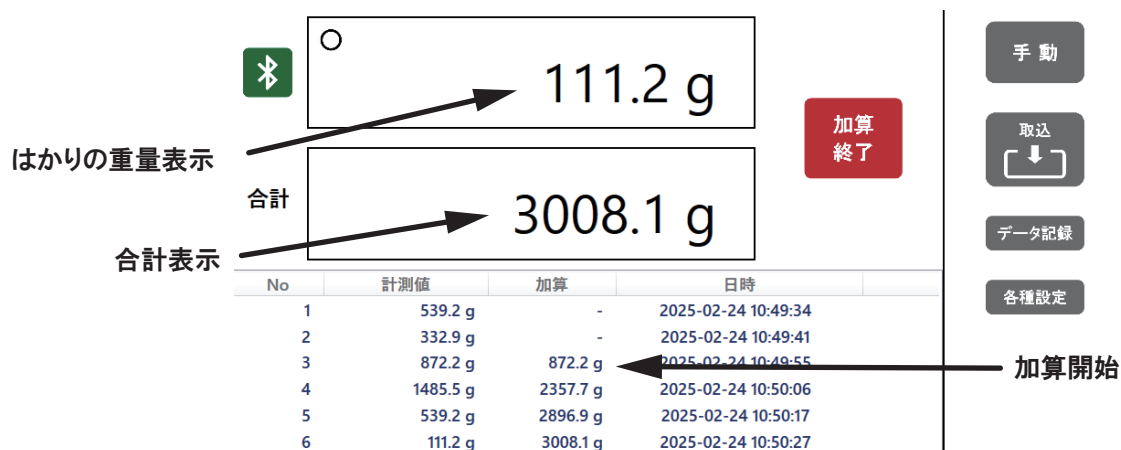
111.2 g

はかりの重量表示

合計

3008.1 g

合計表示

加算
終了

手 動

取込

データ記録

各種設定

| No | 計測値 | 加算 | 日時 |
|---|---|---|---|
| 1 | 539.2 g | - | 2025-02-24 10:49:34 |
| 2 | 332.9 g | - | 2025-02-24 10:49:41 |
| 3 | 872.2 g | 872.2 g | 2025-02-24 10:49:55 |
| 4 | 1485.5 g | 2357.7 g | 2025-02-24 10:50:06 |
| 5 | 539.2 g | 2896.9 g | 2025-02-24 10:50:17 |
| 6 | 111.2 g | 3008.1 g | 2025-02-24 10:50:27 |

加算開始